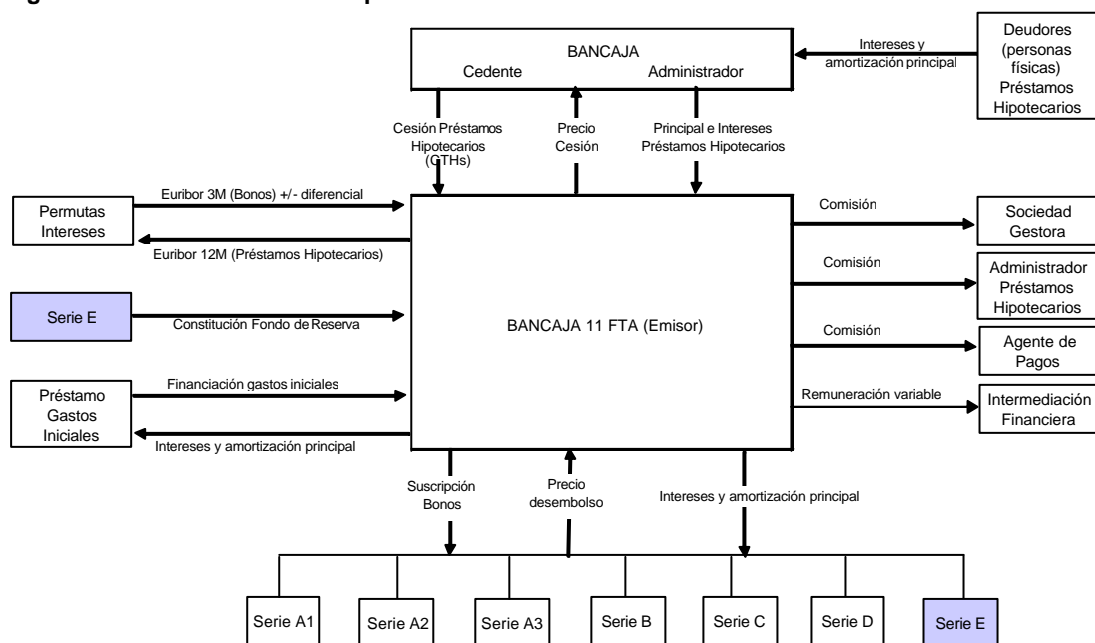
BANCAJA
Cedente
Administrador

Intereses y amortización principal

Deudores (personas físicas) Préstamos Hipotecarios

Cesión Préstamos Hipotecarios (CTHs)

Precio Cesión

Principal e Intereses Préstamos Hipotecarios

Euribor 3M (Bonos) +/- diferencial

Permutas Intereses

Euribor 12M (Préstamos Hipotecarios)

Serie E

Constitución Fondo de Reserva

BANCAJA 11 FTA (Emisor)

Préstamo Gastos Iniciales

Financiación gastos iniciales

Intereses y amortización principal

Comisión

Sociedad Gestora

Comisión

Administrador Préstamos Hipotecarios

Comisión

Agente de Pagos

Remuneración variable

Intermediación Financiera

Suscripción Bonos

Precio desembolso

Intereses y amortización principal

Serie A1

Serie A2

Serie A3

Serie B

Serie C

Serie D

Serie E